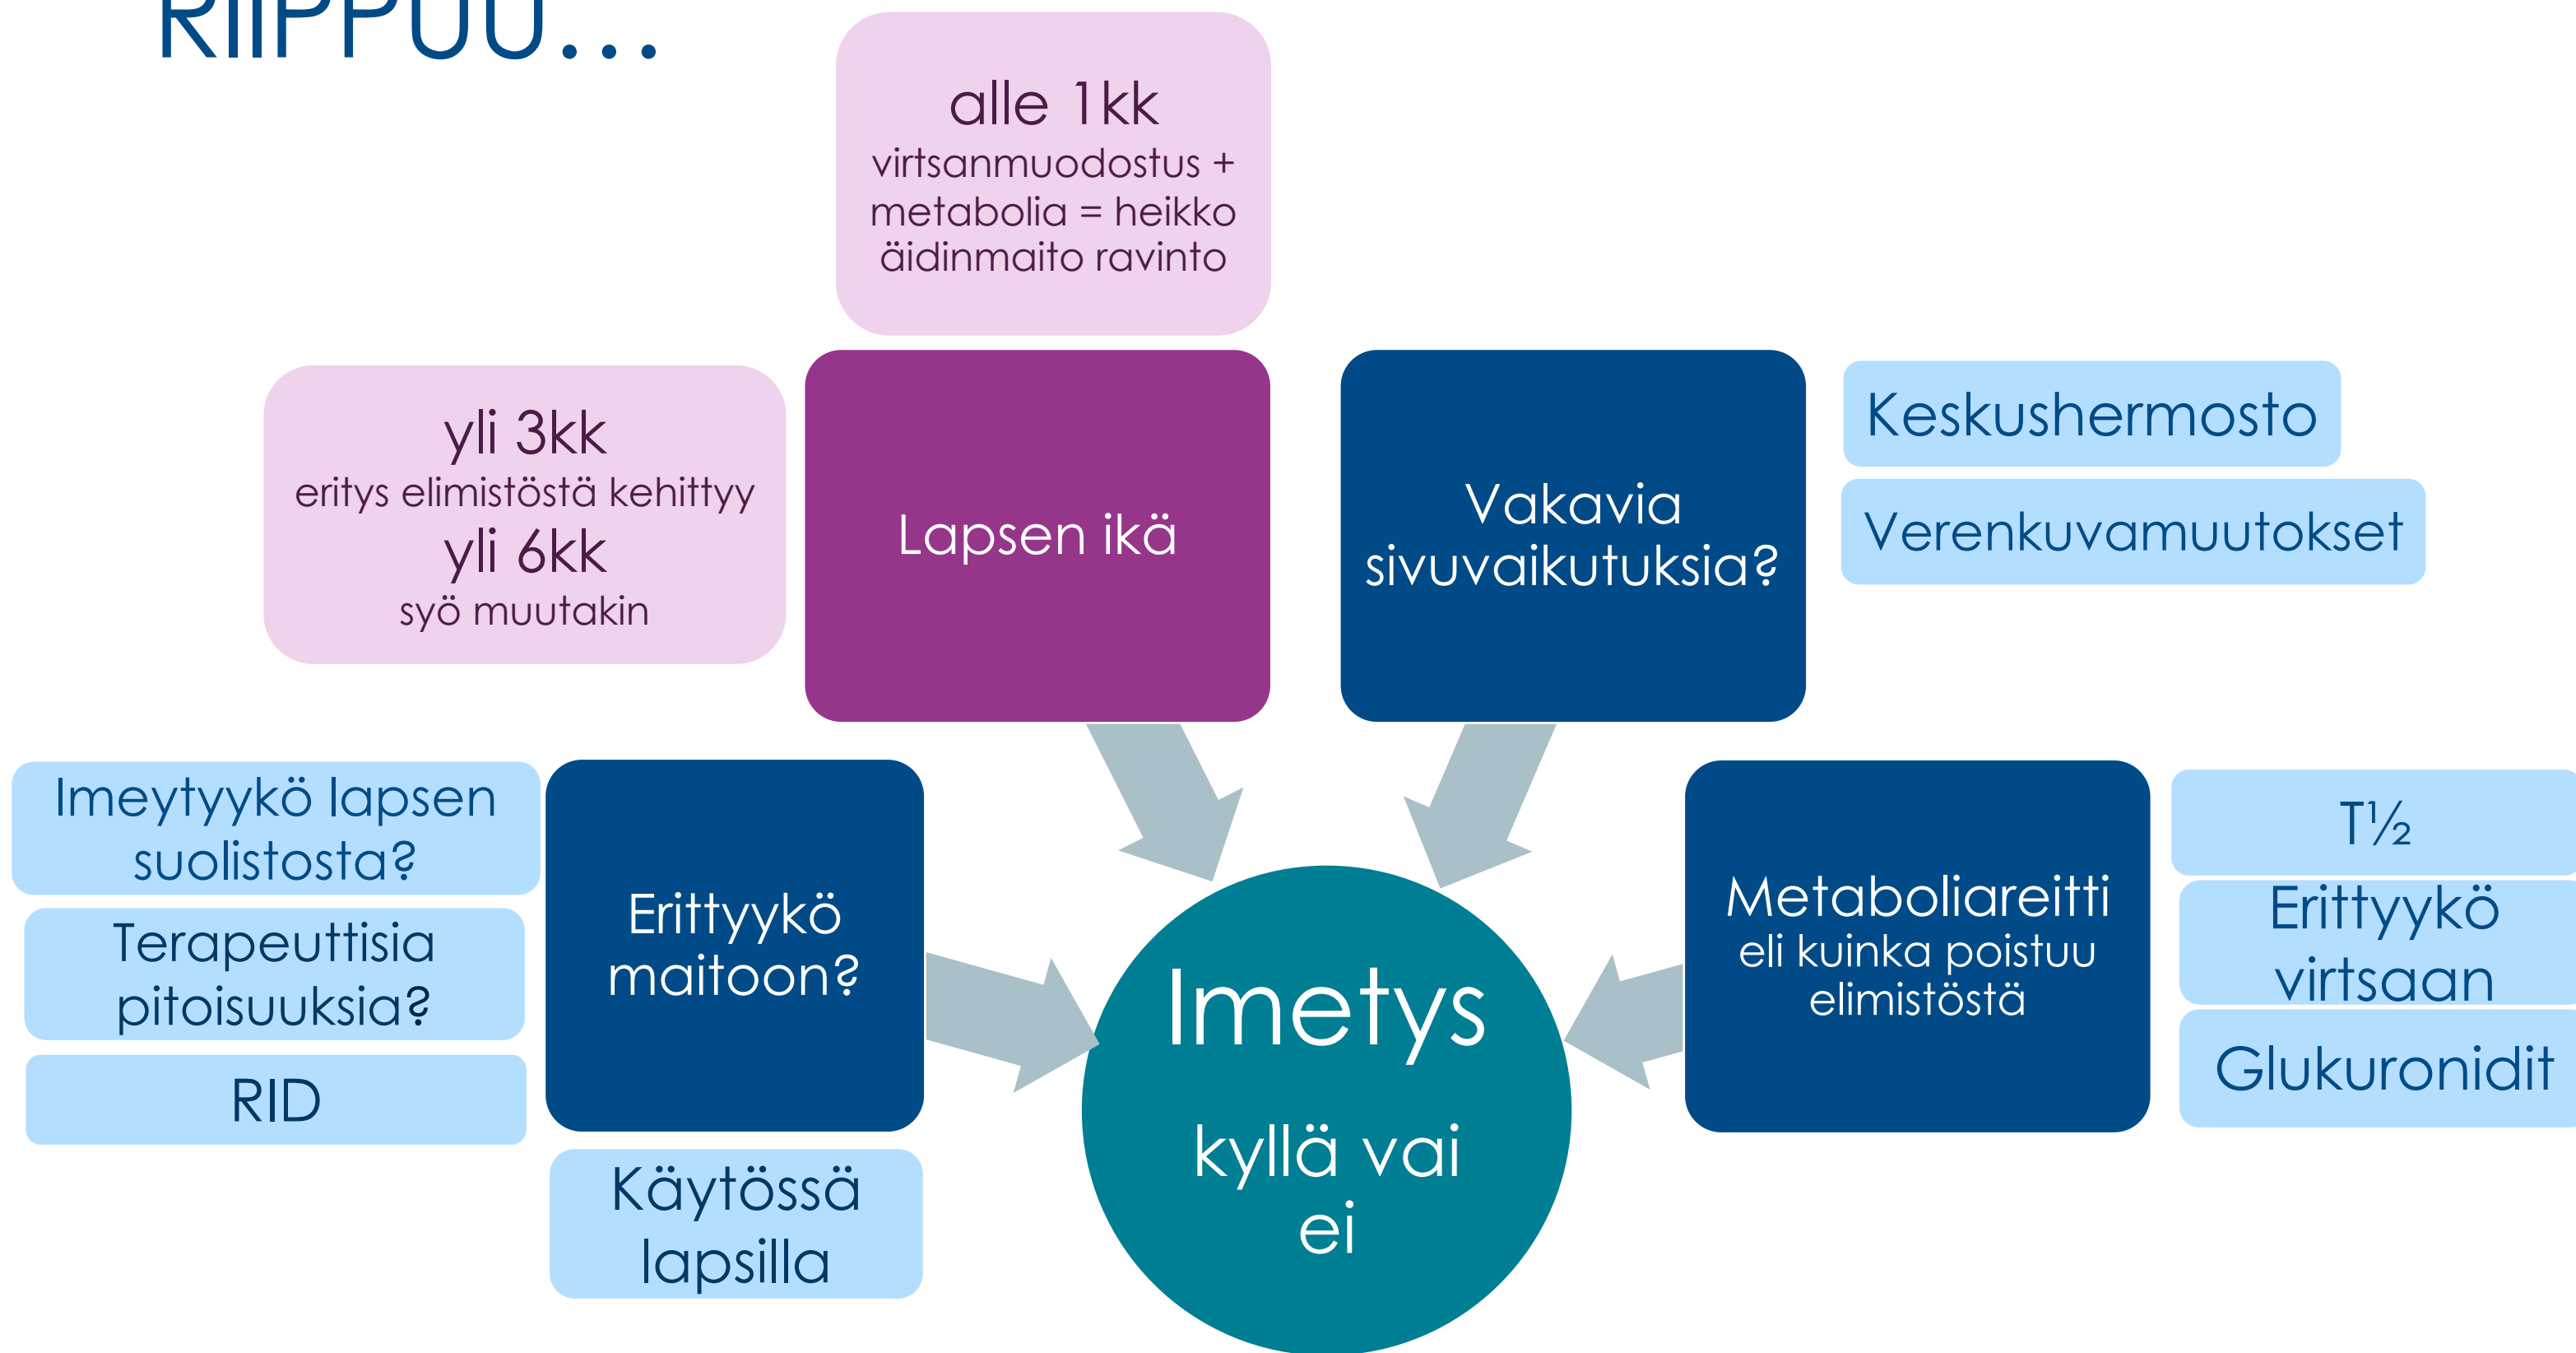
RIIPPUU…

alle 1kk
virtsanmuodostus + metabolia = heikko äidinmaito ravinto

yli 3kk
eritys elimistöstä kehittyy
yli 6kk
syö muutakin

Lapsen ikä

Vakavia sivuvaikutuksia?

Keskushermosto

Verenkuvamuutokset

Imeytyykö lapsen suolistosta?

Terapeuttisia pitoisuuksia?

RID

Erittyykö maitoon?

Käytössä lapsilla

Imetys
kyllä vai ei

Metaboliareitti
eli kuinka poistuu elimistöstä

T½

Erittyykö virtsaan

Glukuronidit